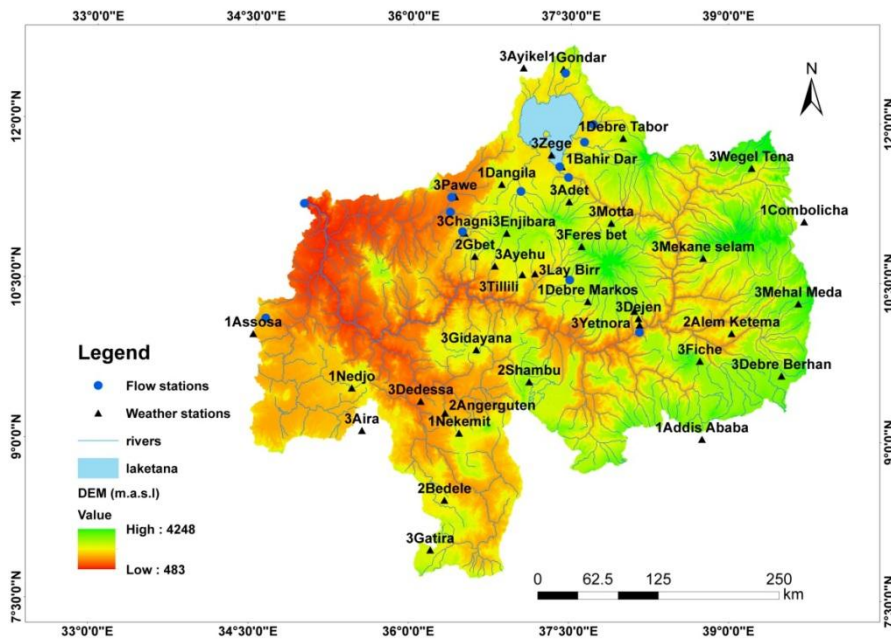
33°0'0"E 34°30'0"E 36°0'0"E 37°30'0"E 39°0'0"E

12°0'0"N
10°30'0"N
9°0'0"N
7°30'0"N

N

3Ayikel 1Gondar
1Debre Tabor
3Zege
1Bahir Dar
3Wegel Tena
1Dangila
3Pawe
3Adet
3Chagni 3Enjibara
3Motta
1Combolicha
3Feres bet
2Gbet
3Ayehu
3Mekane selam
3Tillili
3Lay Birr
1Debre Markos
3Mehal Meda
1Assosa
3Dejen
3Yetnora
2Alem Ketema
3Gidayana
3Fiche
2Shambu
3Debre Berhan
1Nedjo
3Dedessa
2Angerguten
3Aira
1Nekemit
1Addis Ababa
2Bedele
3Gatira

Legend
Flow stations
Weather stations
rivers
laketana
DEM (m.a.s.l)
Value
High : 4248
Low : 483

0 62.5 125 250
km

33°0'0"E 34°30'0"E 36°0'0"E 37°30'0"E 39°0'0"E